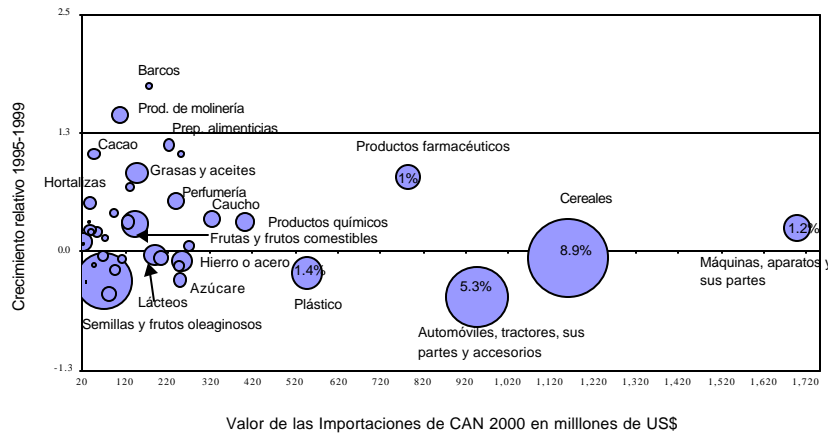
2.5

1.3

0.0

-1.3

Crecimiento relativo 1995-1999

Barcos

Prod. de molinería

Prep. alimenticias

Cacao

Grasas y aceites

Hortalizas

Perfumería

Caucho

Productos químicos

Frutas y frutos comestibles

Hierro o acero

Azúcare

Lácteos

Semillas y frutos oleaginosos

Productos farmacéuticos

1%

1.4%

Plástico

5.3%

Automóviles, tractores, sus partes y accesorios

Cereales

8.9%

1.2%

Máquinas, aparatos y sus partes

20 120 220 320 420 520 620 720 820 920 1,020 1,120 1,220 1,320 1,420 1,520 1,620 1,720

Valor de las Importaciones de CAN 2000 en milllones de US$